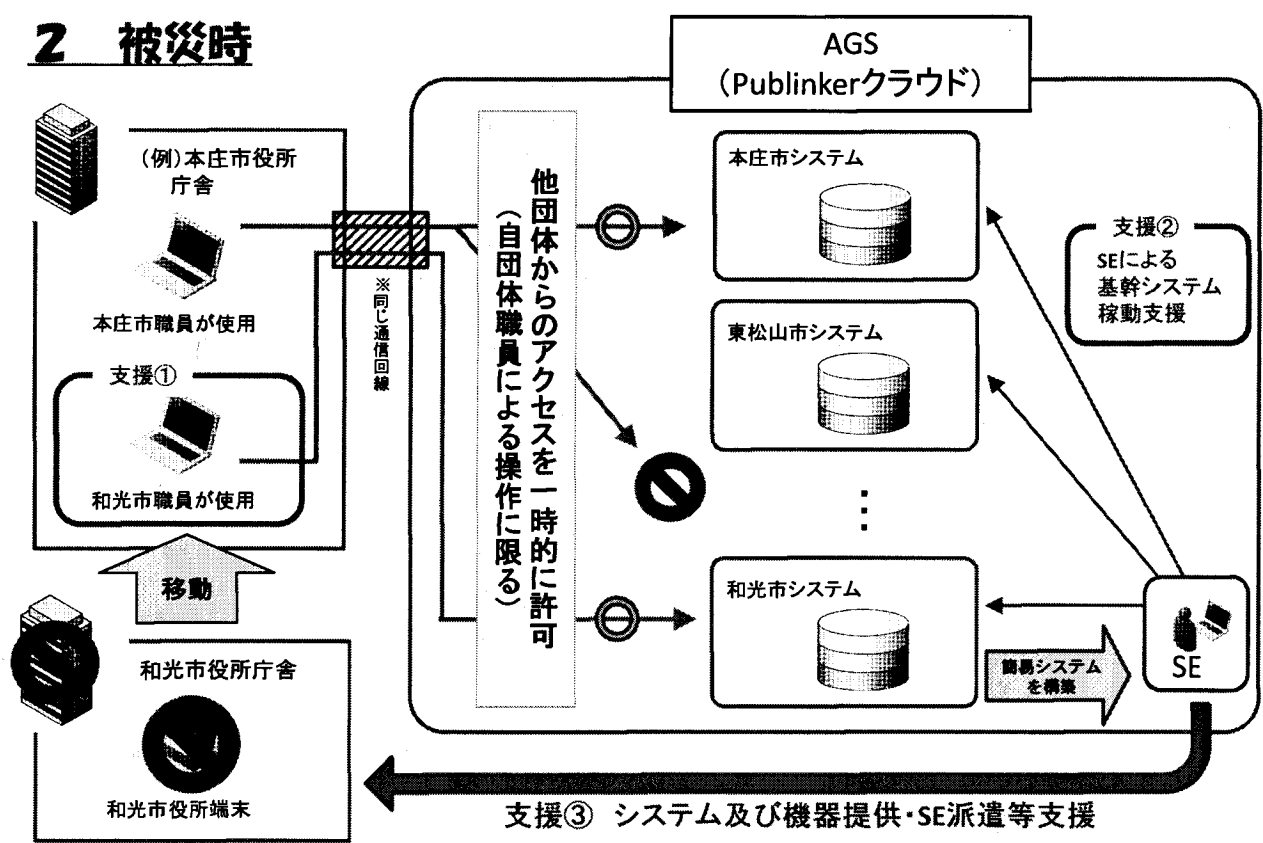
2 被災時

AGS
(Publinkerクラウド)

(例)本庄市役所
庁舎

本庄市職員が使用

支援①

和光市職員が使用

※同じ通信回線

他団体からのアクセスを一時的に許可
(自団体職員による操作に限る)

本庄市システム

東松山市システム

和光市システム

支援②
SEによる
基幹システム
稼動支援

移動

和光市役所庁舎

和光市役所端末

簡易システムを構築

SE

支援③ システム及び機器提供・SE派遣等支援